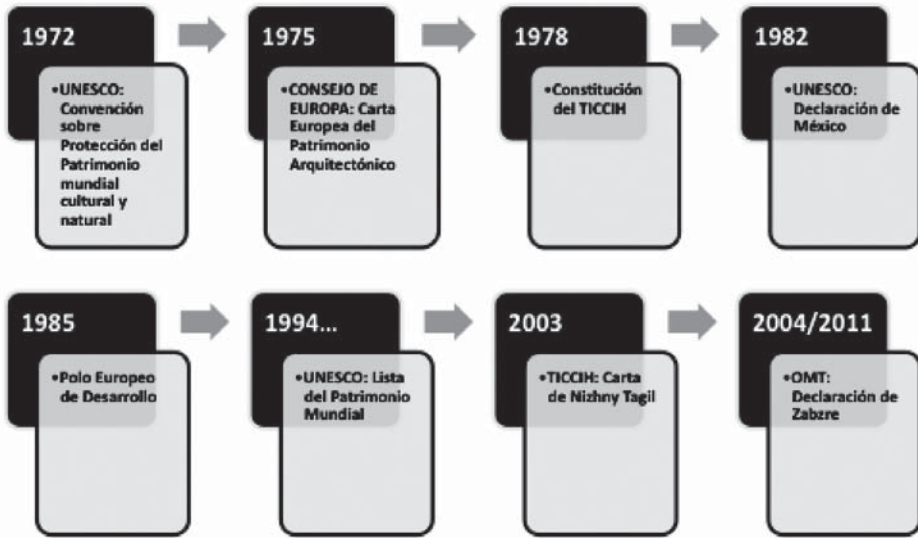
1972

•UNESCO: Convención sobre Protección del Patrimonio mundial cultural y natural

1975

•CONSEJO DE EUROPA: Carta Europea del Patrimonio Arquitectónico

1978

•Constitución del TICCIH

1982

•UNESCO: Declaración de México

1985

•Polo Europeo de Desarrollo

1994...

•UNESCO: Lista del Patrimonio Mundial

2003

•TICCIH: Carta de Nizhny Tagil

2004/2011

•OMT: Declaración de Zabzre